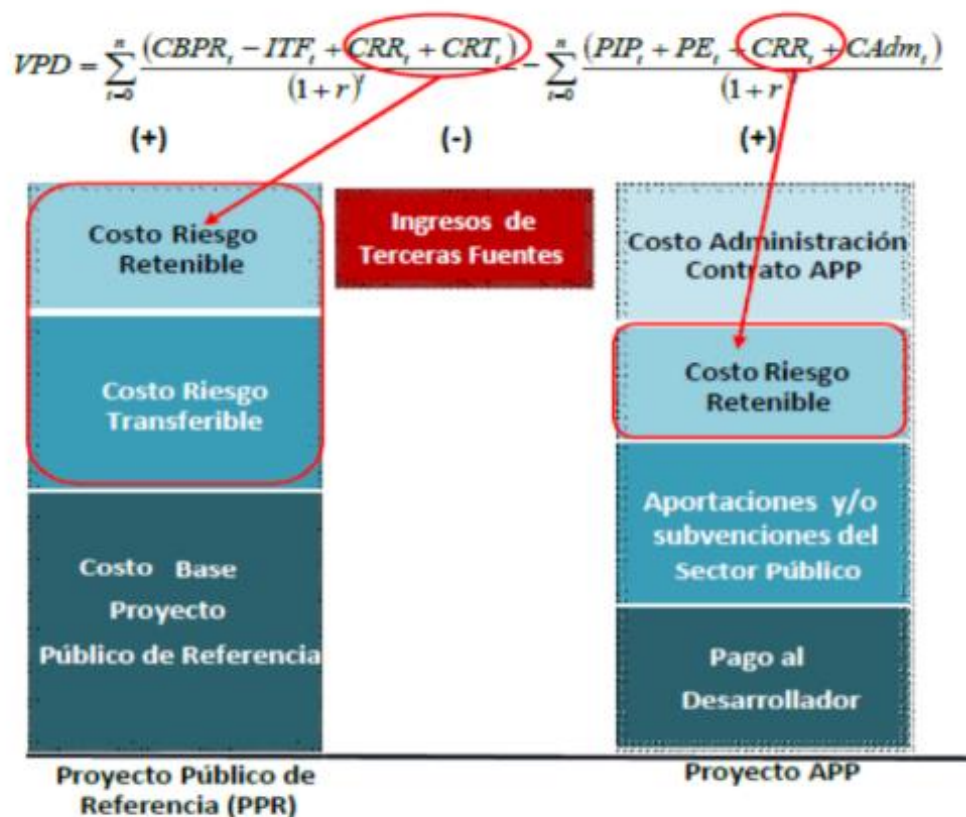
$VPD = \sum_{t=0}^{n} \frac{(CBPR_t - ITF_t + CRR_t + CRT_t)}{(1+r)^t} - \sum_{t=0}^{n} \frac{(PIP_t + PE_t + CRR_t + CAdm_t)}{(1+r)^t}$

(+)

(-)

(+)

Costo Riesgo Retenible

Costo Riesgo Transferible

Costo Base Proyecto Público de Referencia

Ingresos de Terceras Fuentes

Costo Administración Contrato APP

Costo Riesgo Retenible

Aportaciones y/o subvenciones del Sector Público

Pago al Desarrollador

Proyecto Público de Referencia (PPR)

Proyecto APP